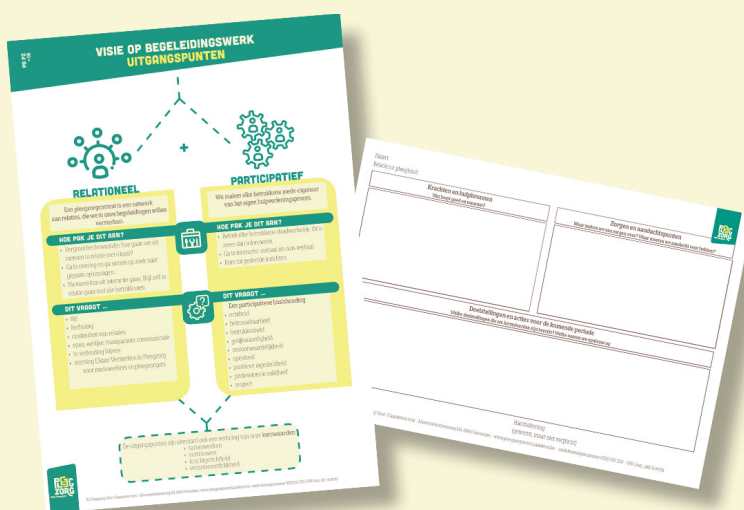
VISIE OP BEGELEIDINGSWERK
UITGANGSPUNTEN

RELATIONEEL

Een pleeggezin is een netwerk van relaties, die we in onze begeleidingen willen versterken.

HOE PAK JE DIT AAN?

DIT VRAAGT ...

PARTICIPATIEF

We maken elke betrokkene mede-eigenaar van het eigen hulpverleningsproces.

HOE PAK JE DIT AAN?

- Betrek elke betrokkene doorheen het hele traject
- Ga in dialoog
- Kom tot gedeelde afspraken

DIT VRAAGT ...

Een participatieve basishouding
- echtheid
- betrouwbaarheid
- betrokkenheid
- gelijkwaardigheid
- openheid
- respect

PLEEG ZORG

Naam
Krachten en hulpbronnen
Zorgen en aandachtspunten
Doelstellingen en acties voor de komende periode
Handtekening

PLEEG ZORG